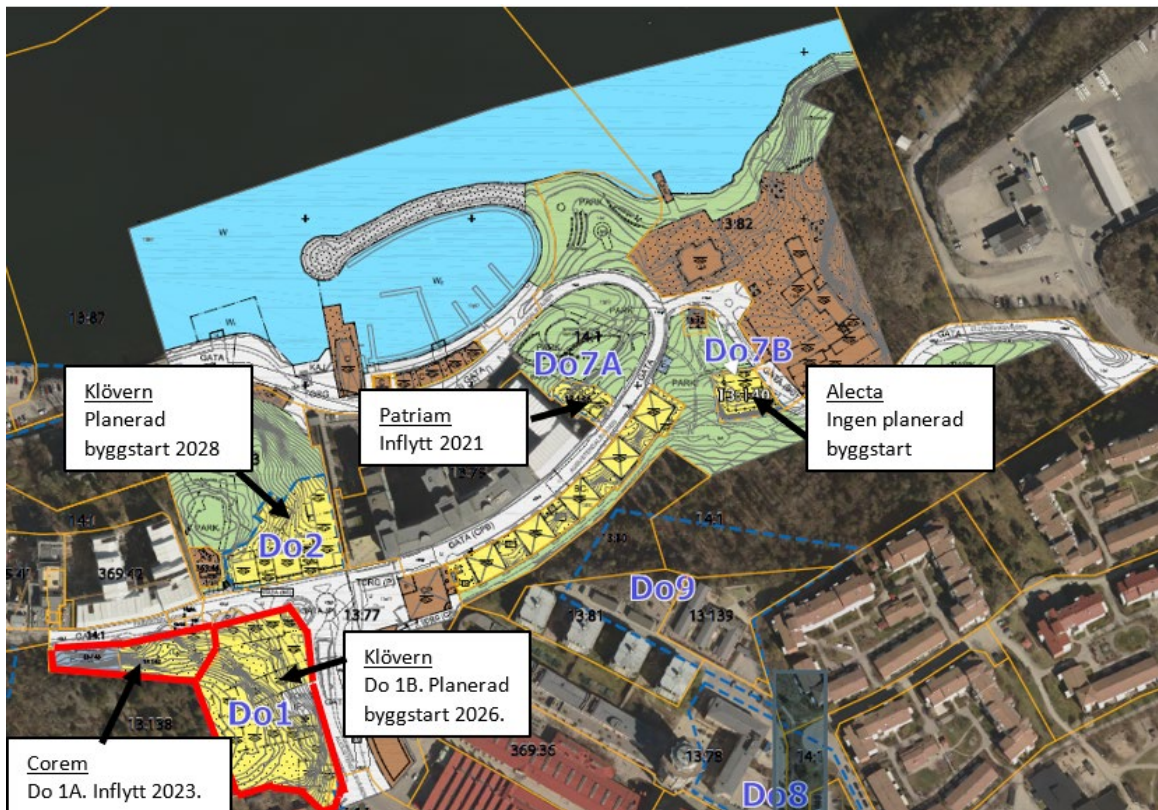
Klövern
Planerad
byggstart 2028

Patriam
Inflytt 2021

Do7A

Do7B

Alecta
Ingen planerad
byggstart

Do2

Do9

Klövern
Do 1B. Planerad
byggstart 2026.

Do1

Corem
Do 1A. Inflytt 2023.

Do8

13:87
3:82
14:1
13:140
13:75
14:1
3:80
369:42
13:77
13:81
13:133
14:1
13:138
369:36
13:78
14:1
PARK
GATA
W